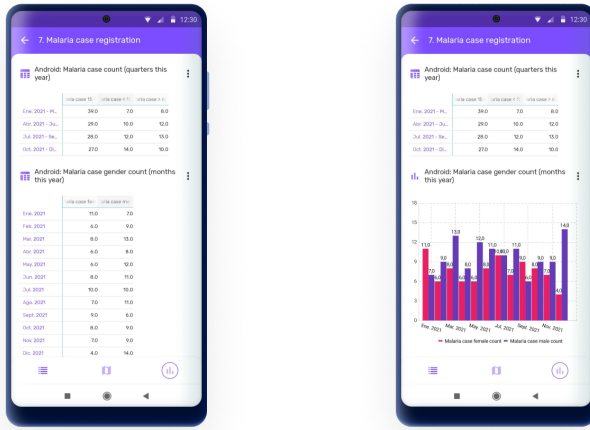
12:30

7. Malaria case registration

Android: Malaria case count (quarters this year)

| | aria case fe | aria case m | aria case n |
|---|---|---|---|
| Ene. 2021 - M... | 24.0 | 7.0 | 8.0 |
| Abr. 2021 - Ju... | 29.0 | 10.0 | 12.0 |
| Jul. 2021 - Se... | 28.0 | 12.0 | 13.0 |
| Oct. 2021 - Di... | 27.0 | 14.0 | 10.0 |

Android: Malaria case gender count (months this year)

| | aria case fe | aria case m |
|---|---|---|
| Ene. 2021 | 11.0 | 7.0 |
| Feb. 2021 | 6.0 | 9.0 |
| Mar. 2021 | 8.0 | 13.0 |
| Abr. 2021 | 6.0 | 8.0 |
| May. 2021 | 6.0 | 12.0 |
| Jun. 2021 | 8.0 | 11.0 |
| Jul. 2021 | 10.0 | 10.0 |
| Ago. 2021 | 7.0 | 11.0 |
| Sept. 2021 | 9.0 | 6.0 |
| Oct. 2021 | 8.0 | 9.0 |
| Nov. 2021 | 9.0 | 7.0 |
| Dic. 2021 | 4.0 | 14.0 |

12:30

7. Malaria case registration

Android: Malaria case count (quarters this year)

| | aria case fe | aria case m | aria case n |
|---|---|---|---|
| Ene. 2021 - M... | 24.0 | 7.0 | 8.0 |
| Abr. 2021 - Ju... | 29.0 | 10.0 | 12.0 |
| Jul. 2021 - Se... | 28.0 | 12.0 | 13.0 |
| Oct. 2021 - Di... | 27.0 | 14.0 | 10.0 |

Android: Malaria case gender count (months this year)

18
15
12
9
6
3
0

11.0 7.0 6.0 9.0 13.0 8.0 6.0 8.0 6.0 12.0 8.0 11.0 10.0 10.0 7.0 11.0 9.0 6.0 8.0 9.0 9.0 7.0 4.0 14.0

Ene. 2021 Mar. 2021 May. 2021 Jul. 2021 Sept. 2021 Nov. 2021

Malaria case female count Malaria case male count